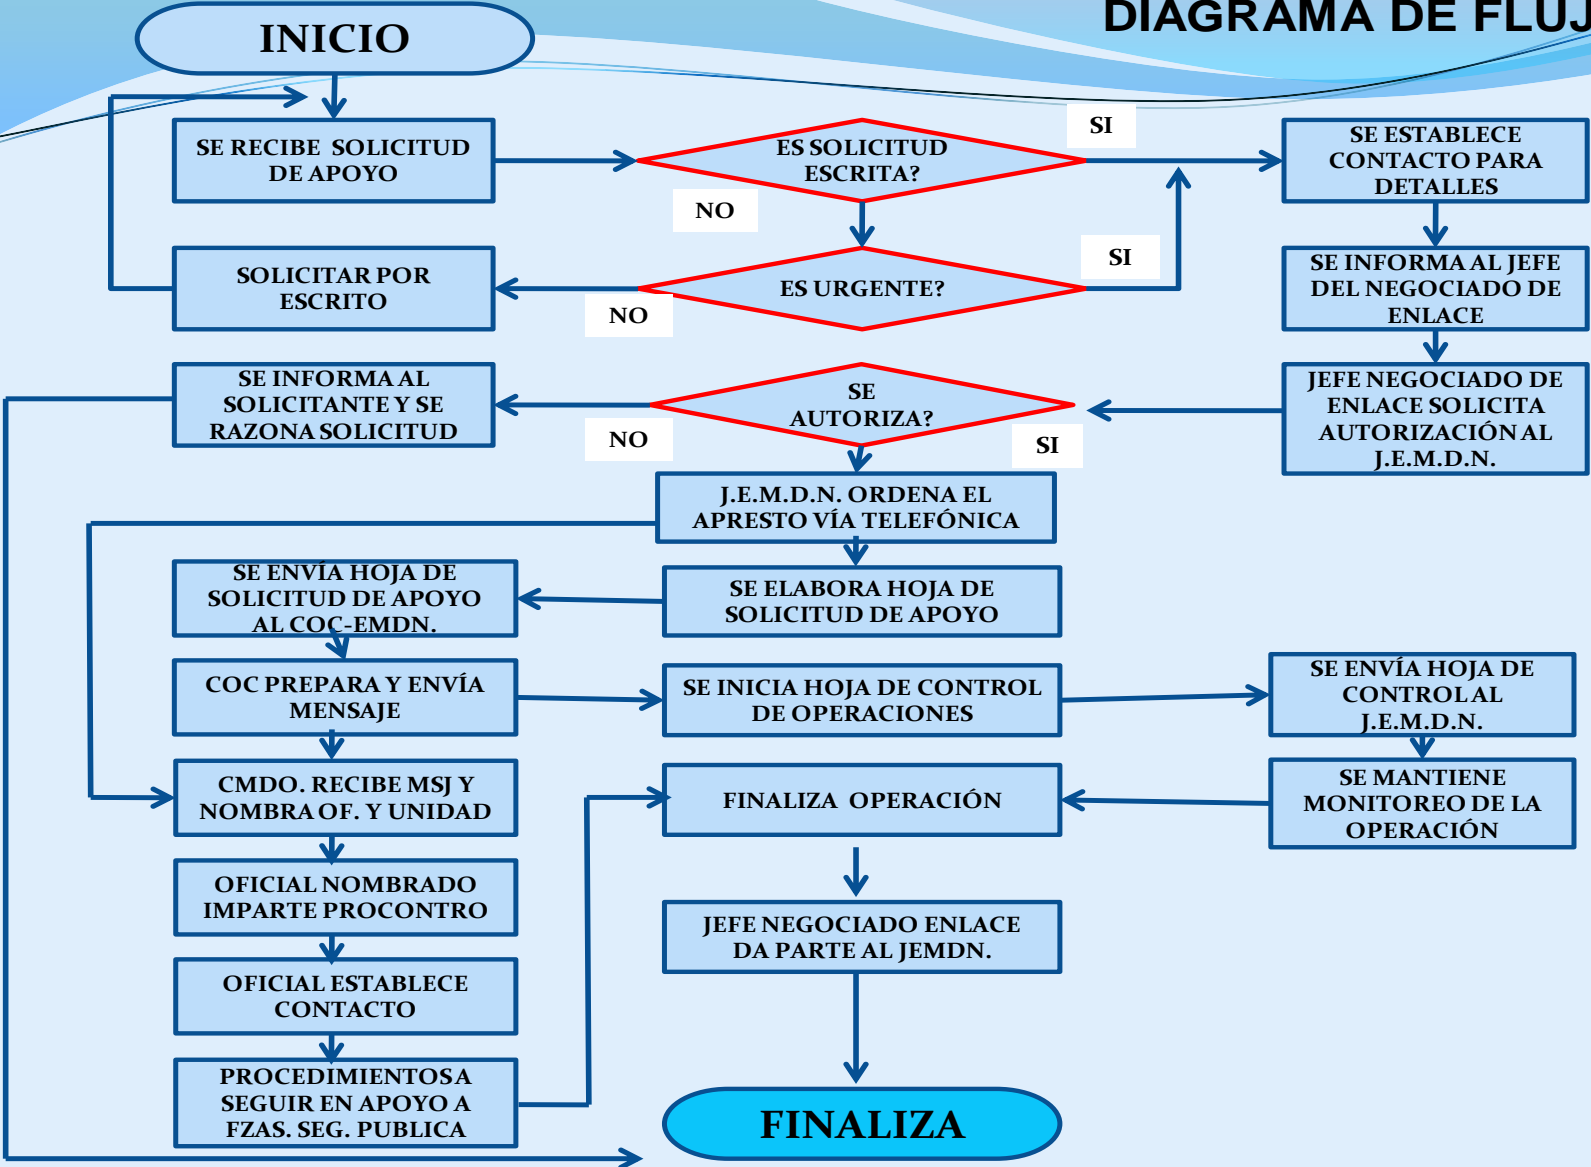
DIAGRAMA DE FLUJ

INICIO

SE RECIBE SOLICITUD DE APOYO

ES SOLICITUD ESCRITA?

SI

SE ESTABLECE CONTACTO PARA DETALLES

NO

SOLICITAR POR ESCRITO

ES URGENTE?

SI

NO

SE INFORMA AL JEFE DEL NEGOCIADO DE ENLACE

SE INFORMA AL SOLICITANTE Y SE RAZONA SOLICITUD

SE AUTORIZA?

NO

SI

JEFE NEGOCIADO DE ENLACE SOLICITA AUTORIZACIÓN AL J.E.M.D.N.

J.E.M.D.N. ORDENA EL APRESTO VÍA TELEFÓNICA

SE ENVIA HOJA DE SOLICITUD DE APOYO AL COC-EMDN.

SE ELABORA HOJA DE SOLICITUD DE APOYO

COC PREPARA Y ENVÍA MENSAJE

SE INICIA HOJA DE CONTROL DE OPERACIONES

SE ENVÍA HOJA DE CONTROL AL J.E.M.D.N.

CMDO. RECIBE MSJ Y NOMBRA OF. Y UNIDAD

FINALIZA OPERACIÓN

SE MANTIENE MONITOREO DE LA OPERACIÓN

OFICIAL NOMBRADO IMPARTE PROCONTRO

JEFE NEGOCIADO ENLACE DA PARTE AL JEMDN.

OFICIAL ESTABLECE CONTACTO

PROCEDIMIENTOS A SEGUIR EN APOYO A FZAS. SEG. PUBLICA

FINALIZA